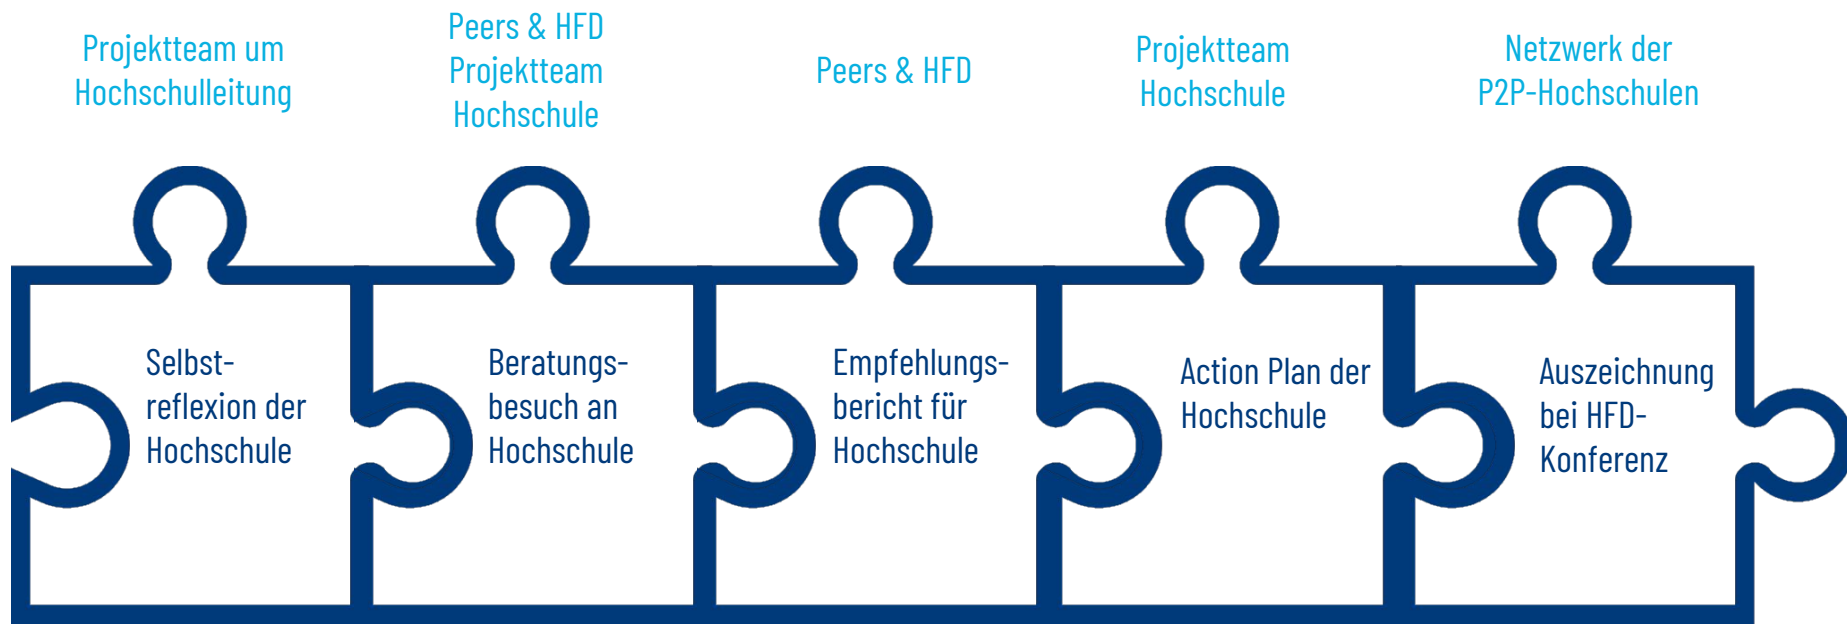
Projektteam um Hochschulleitung

Peers & HFD Projektteam Hochschule

Peers & HFD

Projektteam Hochschule

Netzwerk der P2P-Hochschulen

Selbstreflexion der Hochschule

Beratungsbesuch an Hochschule

Empfehlungsbericht für Hochschule

Action Plan der Hochschule

Auszeichnung bei HFD-Konferenz